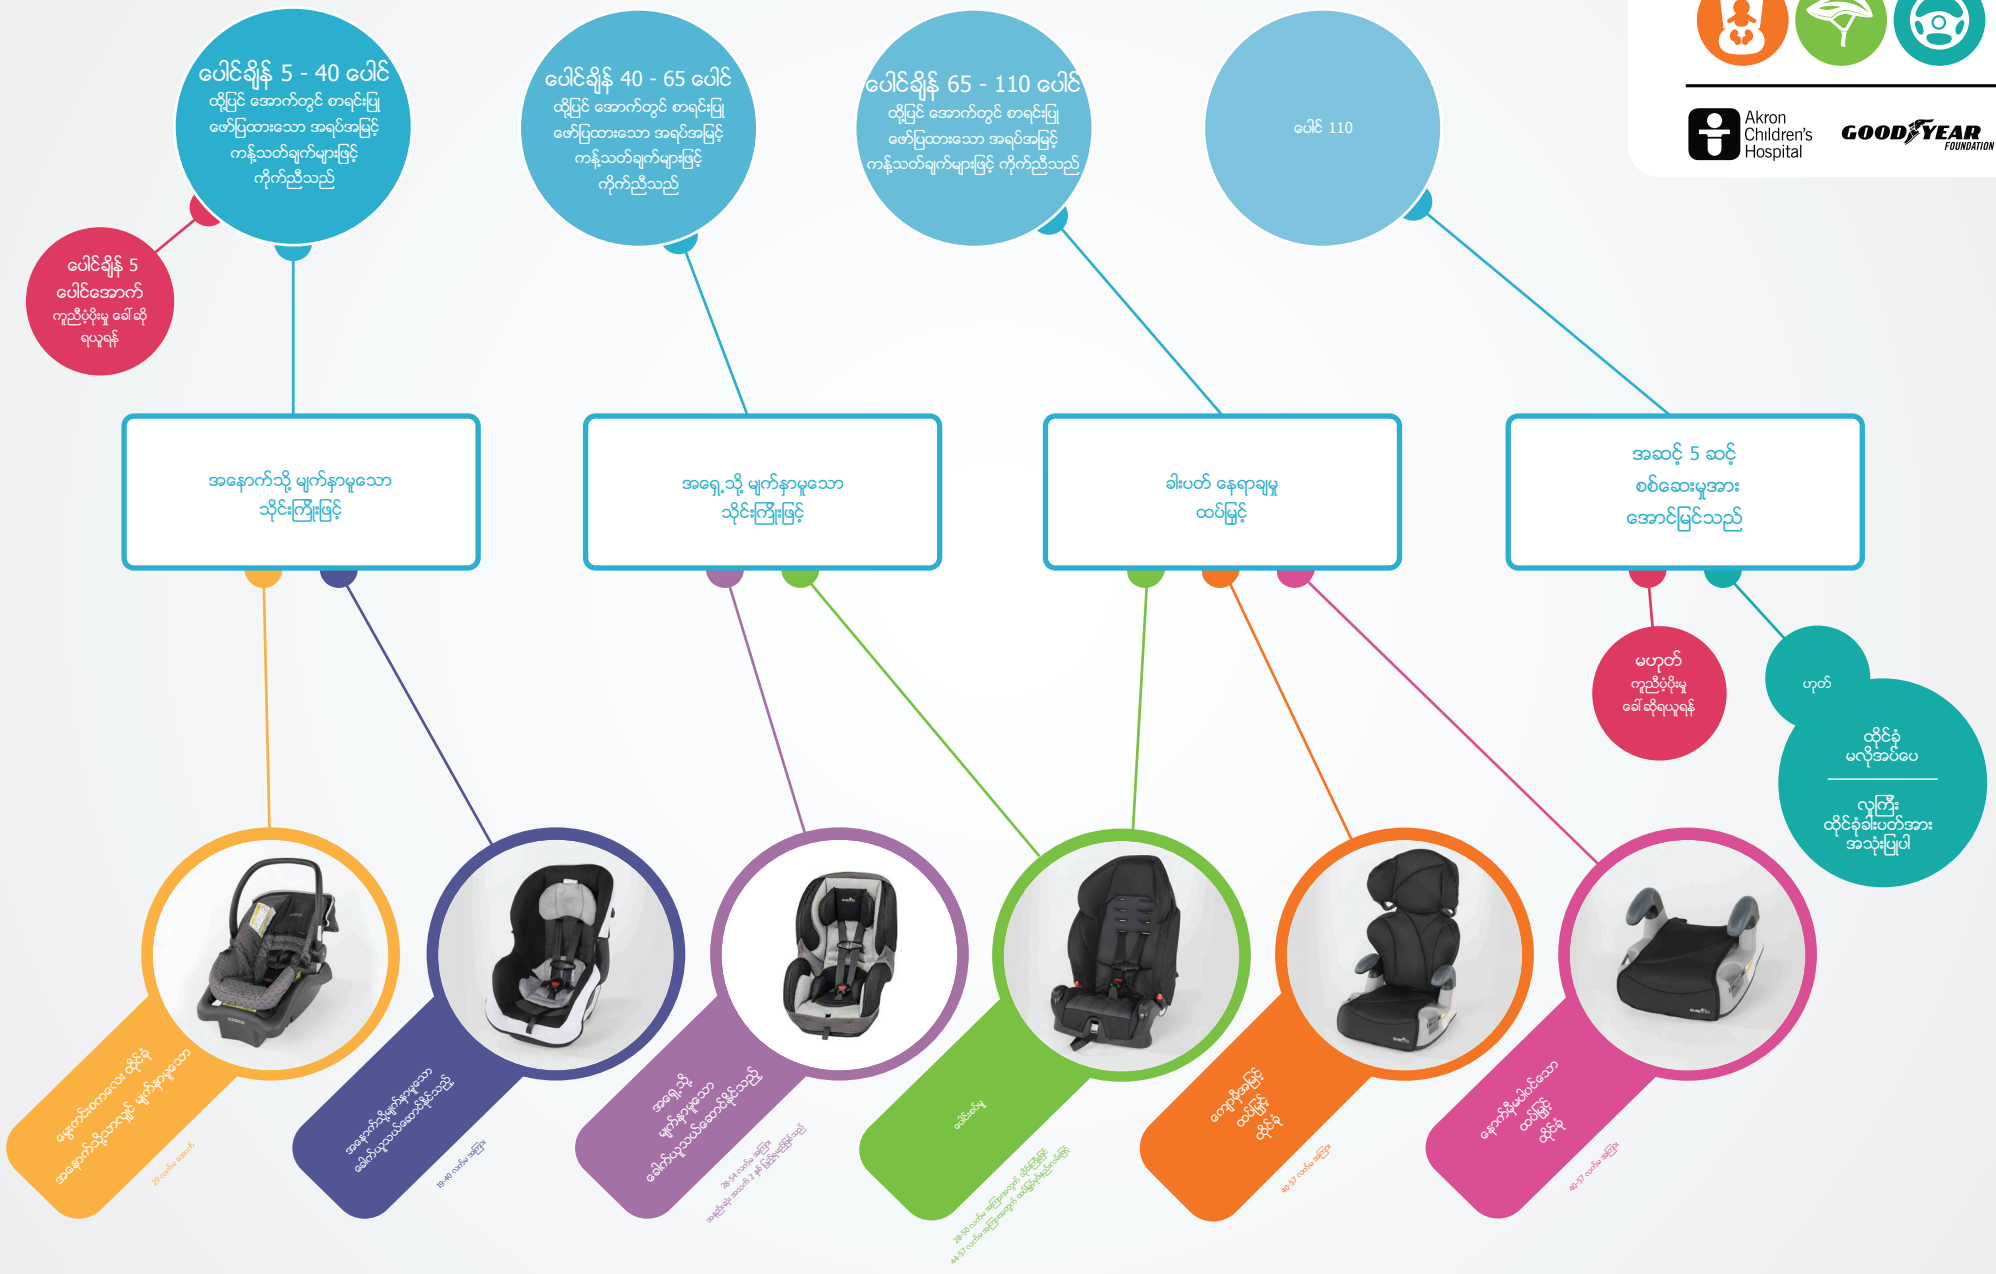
ပေါင်ချိန် 5 - 40 ပေါင်
ထိုပြင် အောက်တွင် စာရင်းပြု ဖော်ပြထားသော အရပ်အမြင့် ကန့်သတ်ချက်များဖြင့် ကိုက်ညီသည်

ပေါင်ချိန် 40 - 65 ပေါင်
ထိုပြင် အောက်တွင် စာရင်းပြု ဖော်ပြထားသော အရပ်အမြင့် ကန့်သတ်ချက်များဖြင့် ကိုက်ညီသည်

ပေါင်ချိန် 65 - 110 ပေါင်
ထိုပြင် အောက်တွင် စာရင်းပြု ဖော်ပြထားသော အရပ်အမြင့် ကန့်သတ်ချက်များဖြင့် ကိုက်ညီသည်

ပေါင် 110

Akron Children's Hospital
GOODYEAR FOUNDATION

ပေါင်ချိန် 5 ပေါင်အောက် ကူညီပံ့ပိုးမှု ခေါ်ဆို ရယူရန်

အနောက်သို့ မျက်နှာမူသော သိုင်းကြိုးဖြင့်

အရှေ့သို့ မျက်နှာမူသော သိုင်းကြိုးဖြင့်

ခါးပတ် နေရာချမှု ထပ်မြင့်

အဆင့် 5 ဆင့် စစ်ဆေးမှုအား အောင်မြင်သည်

မဟုတ် ကူညီပံ့ပိုးမှု ခေါ်ဆိုရယူရန်

ဟုတ်

ထိုင်ခုံ မလိုအပ်ပေ

လူကြီး ထိုင်ခုံခါးပတ်အား အသုံးပြုပါ

မွေးကင်းစကလေး ထိုင်ခုံ အနောက်သို့သာလျှင် မျက်နှာမူသော
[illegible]

အနောက်သို့မျက်နှာမူသော ခေါက်ယူသယ်ဆောင်နိုင်သည်
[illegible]

အရှေ့သို့ မျက်နှာမူသော ခေါက်ယူသယ်ဆောင်နိုင်သည်
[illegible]

ပေါင်းစပ်မှု
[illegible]

ကျောမှီအမြင့် ထပ်မြင့် ထိုင်ခုံ
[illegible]

နောက်မှီမပါဝင်သော ထပ်မြင့် ထိုင်ခုံ
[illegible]